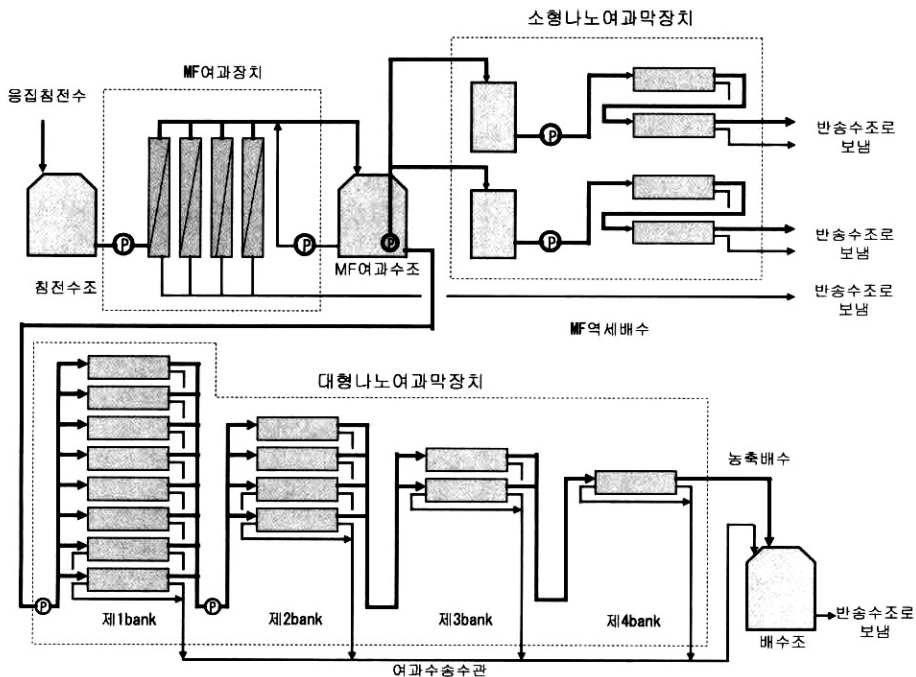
소형나노여과막장치

MF여과장치

응집침전수

반송수조로 보냄

반송수조로 보냄

P

P

P

P

P

침전수조

MF여과수조

반송수조로 보냄

MF역세배수

대형나노여과막장치

농축배수

P

P

제1bank

제2bank

제3bank

제4bank

배수조

반송수조로 보냄

여과수송수관